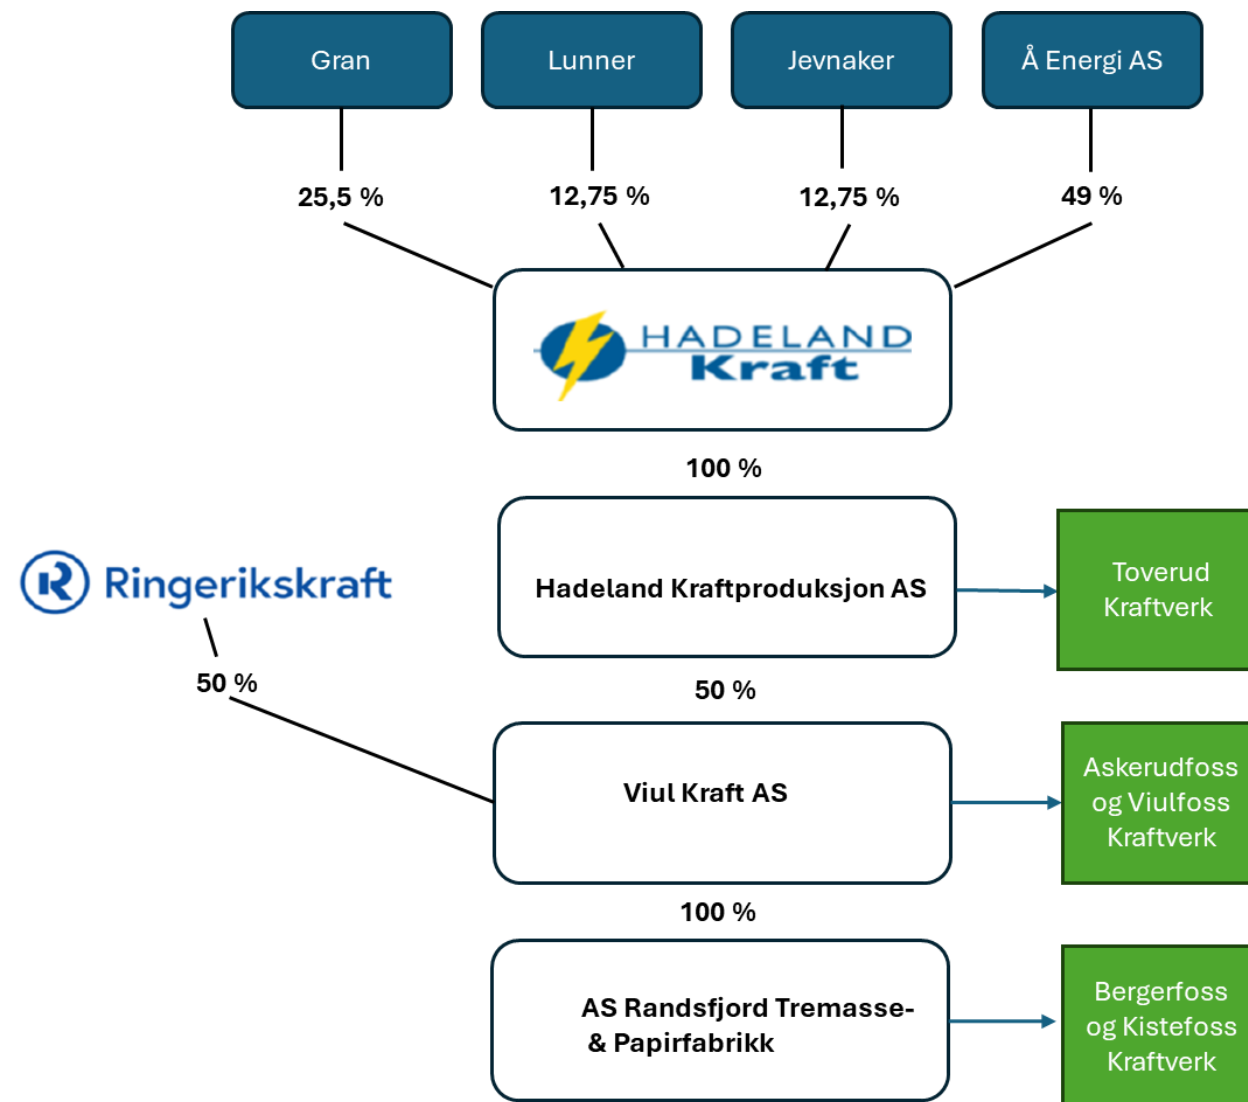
Gran

Lunner

Jevnaker

Å Energi AS

25,5 %

12,75 %

12,75 %

49 %

HADELAND Kraft

100 %

Ringerikskraft

Hadeland Kraftproduksjon AS

Toverud Kraftverk

50 %

50 %

Viul Kraft AS

Askerudfoss og Viulfoss Kraftverk

100 %

AS Randsfjord Tremasse- & Papirfabrikk

Bergerfoss og Kistefoss Kraftverk